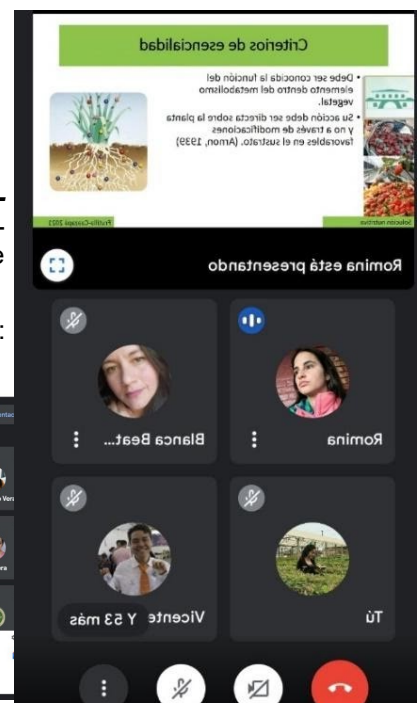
Criterios de esencialidad

• Debe ser conocida la función del elemento dentro del metabolismo vegetal.
• Su acción debe ser directa sobre la planta y no a través de modificaciones favorables en el sustrato. (Arnon, 1939)

Portillo-Carcaño 2023

Nutrición nutritiva

Romina está presentando

Romina

Blanca Beat...

Tú

Vicente

Y 53 más